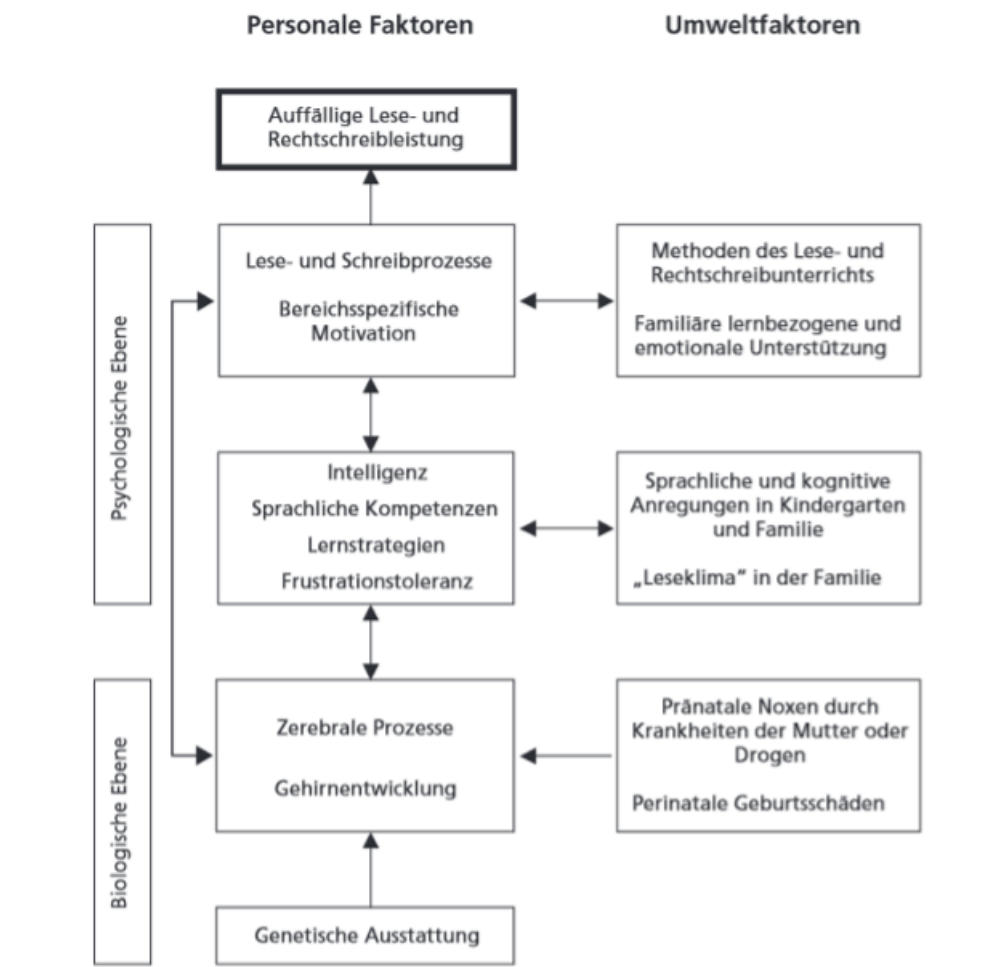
Personale Faktoren

Umweltfaktoren

Auffällige Lese- und Rechtschreibleistung

Psychologische Ebene

Lese- und Schreibprozesse

Bereichsspezifische Motivation

Methoden des Lese- und Rechtschreibunterrichts

Familiäre lernbezogene und emotionale Unterstützung

Intelligenz

Sprachliche Kompetenzen

Lernstrategien

Frustrationstoleranz

Sprachliche und kognitive Anregungen in Kindergarten und Familie

„Leseklima" in der Familie

Biologische Ebene

Zerebrale Prozesse

Gehirnentwicklung

Pränatale Noxen durch Krankheiten der Mutter oder Drogen

Perinatale Geburtsschäden

Genetische Ausstattung